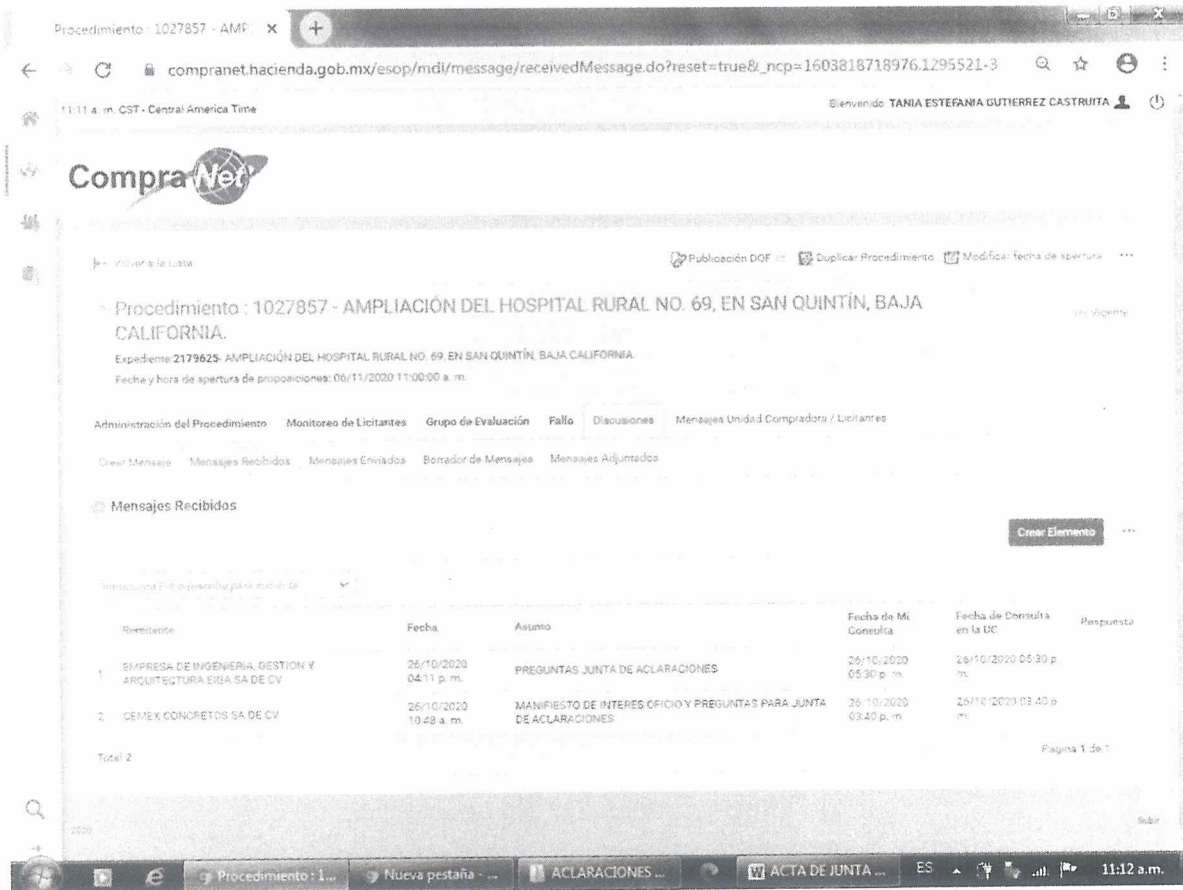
Procedimiento : 1027857 - AMP ×

compranet.hacienda.gob.mx/esop/mdl/message/receivedMessage.do?reset=true&_ncp=1603818718976.1295521-3

11:11 a. m. CST - Central America Time

Bienvenido TANIA ESTEFANIA GUTIERREZ CASTRUITA

CompraNet

Volver a la Lista

Publicación DOF   Duplicar Procedimiento   Modificar fecha de apertura   ···

Procedimiento : 1027857 - AMPLIACIÓN DEL HOSPITAL RURAL NO. 69, EN SAN QUINTÍN, BAJA CALIFORNIA.

Vigente

Expediente 2179625- AMPLIACIÓN DEL HOSPITAL RURAL NO. 69, EN SAN QUINTÍN, BAJA CALIFORNIA

Fecha y hora de apertura de proposiciones: 06/11/2020 11:00:00 a. m.

Administración del Procedimiento   Monitoreo de Licitantes   Grupo de Evaluación   Fallo   Discusiones   Mensajes Unidad Compradora / Licitantes

Crear Mensaje   Mensajes Recibidos   Mensajes Enviados   Borrador de Mensajes   Mensajes Adjuntados

Mensajes Recibidos

Crear Elemento   ···

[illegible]

| | Remitente | Fecha | Asunto | Fecha de Mi Consulta | Fecha de Consulta en la UC | Respuesta |
|---|---|---|---|---|---|---|
| 1 | EMPRESA DE INGENIERIA, GESTION Y ARQUITECTURA EIGA SA DE CV | 26/10/2020 04:11 p. m. | PREGUNTAS JUNTA DE ACLARACIONES | 26/10/2020 05:30 p. m. | 26/10/2020 05:30 p. m. | |
| 2 | CEMEX CONCRETOS SA DE CV | 26/10/2020 10:48 a. m. | MANIFIESTO DE INTERES OFICIO Y PREGUNTAS PARA JUNTA DE ACLARACIONES | 26/10/2020 03:40 p. m. | 26/10/2020 03:40 p. m. | |

Total 2

Pagina 1 de 1

2020

Subir

Procedimiento : 1...   Nueva pestaña - ...   ACLARACIONES ...   ACTA DE JUNTA ...   ES   11:12 a.m.